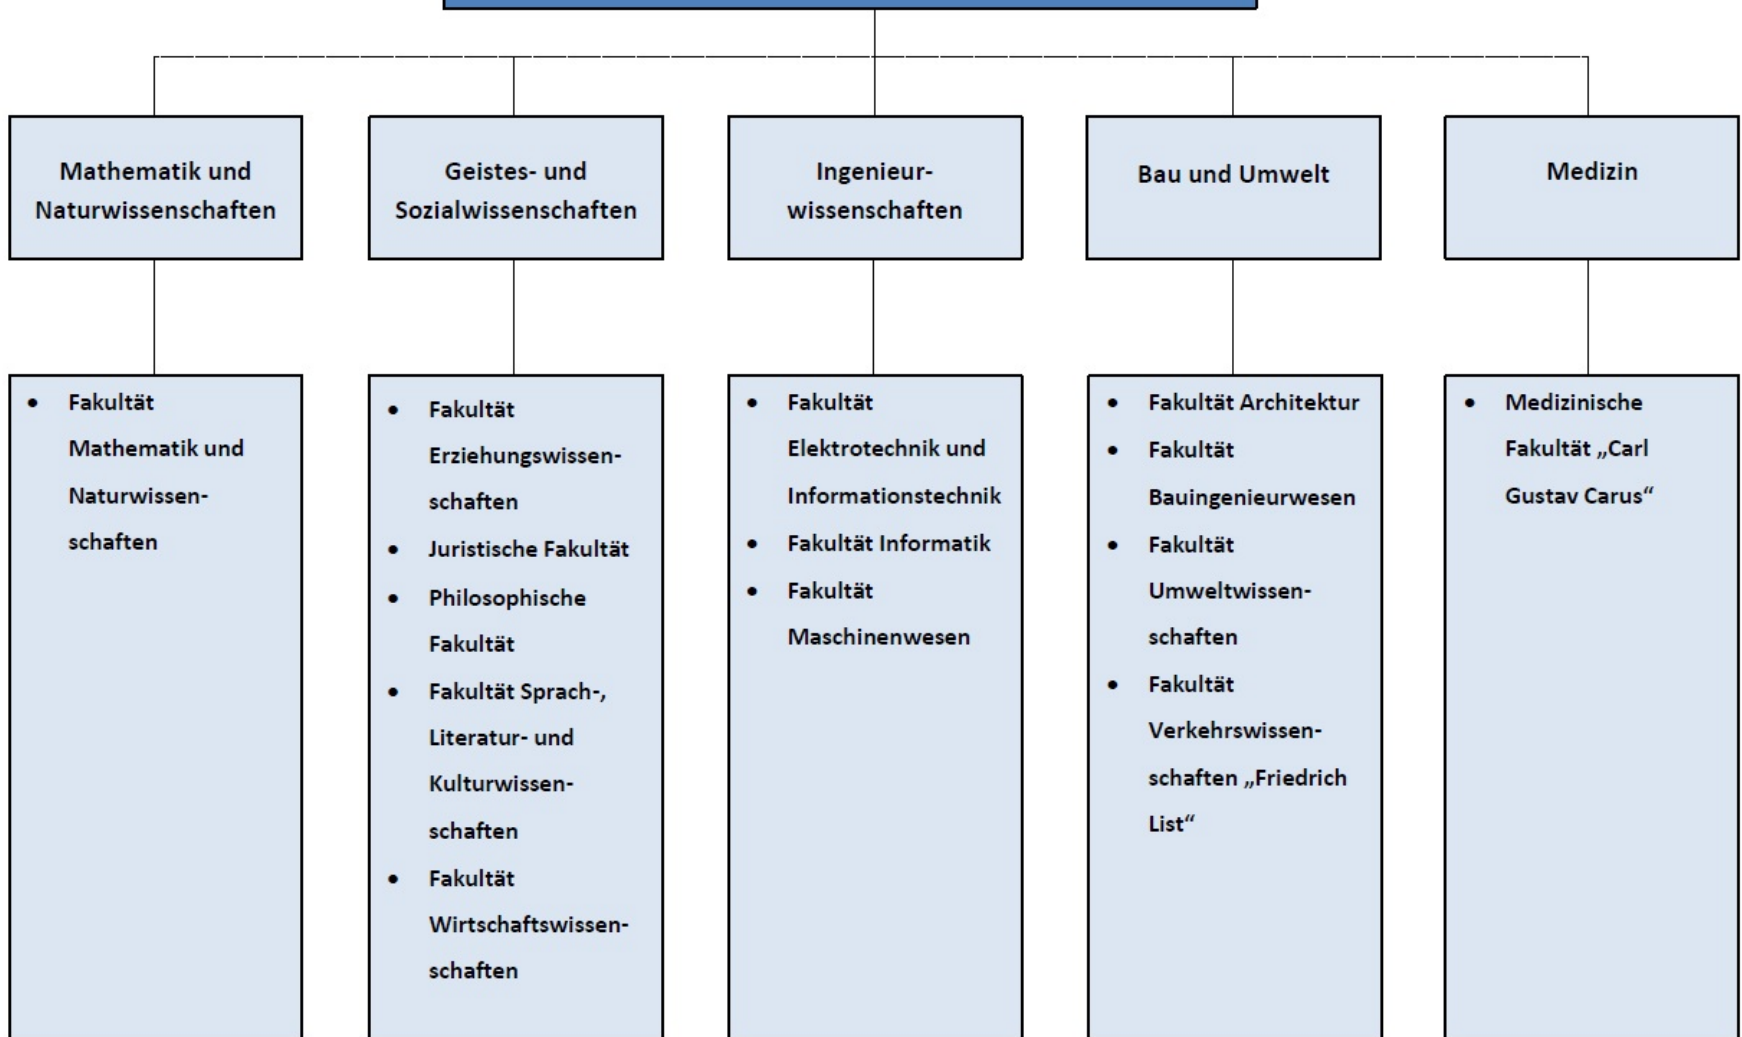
Mathematik und Naturwissenschaften

- Fakultät Mathematik und Naturwissenschaften

Geistes- und Sozialwissenschaften

- Fakultät Erziehungswissenschaften
- Juristische Fakultät
- Philosophische Fakultät
- Fakultät Sprach-, Literatur- und Kulturwissenschaften
- Fakultät Wirtschaftswissenschaften

Ingenieurwissenschaften

- Fakultät Elektrotechnik und Informationstechnik
- Fakultät Informatik
- Fakultät Maschinenwesen

Bau und Umwelt

- Fakultät Architektur
- Fakultät Bauingenieurwesen
- Fakultät Umweltwissenschaften
- Fakultät Verkehrswissenschaften „Friedrich List“

Medizin

- Medizinische Fakultät „Carl Gustav Carus“